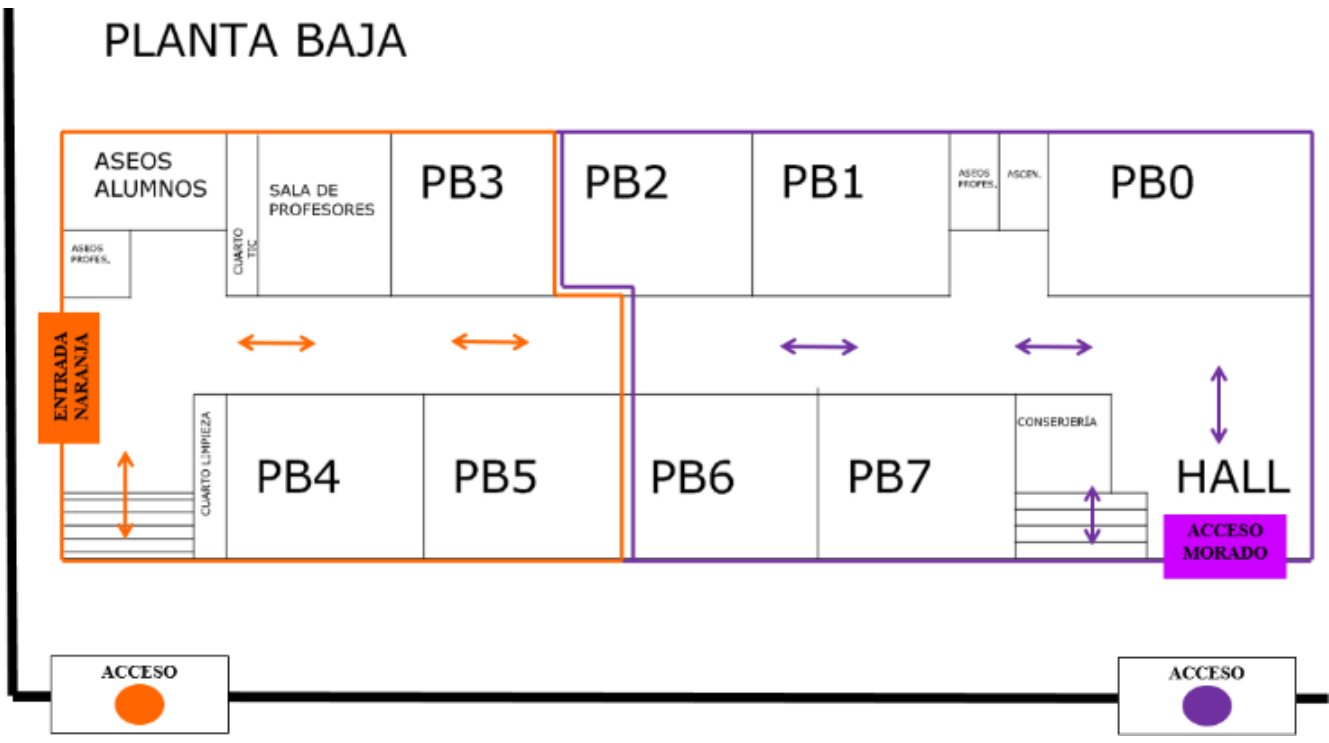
PLANTA BAJA

ASEOS ALUMNOS

ASEOS PROFES.

CUARTO TIC

SALA DE PROFESORES

PB3

PB2

PB1

ASEOS PROFES.

ASCEN.

PB0

ENTRADA NARANJA

CUARTO LIMPIEZA

PB4

PB5

PB6

PB7

CONSERJERÍA

HALL

ACCESO MORADO

ACCESO

ACCESO